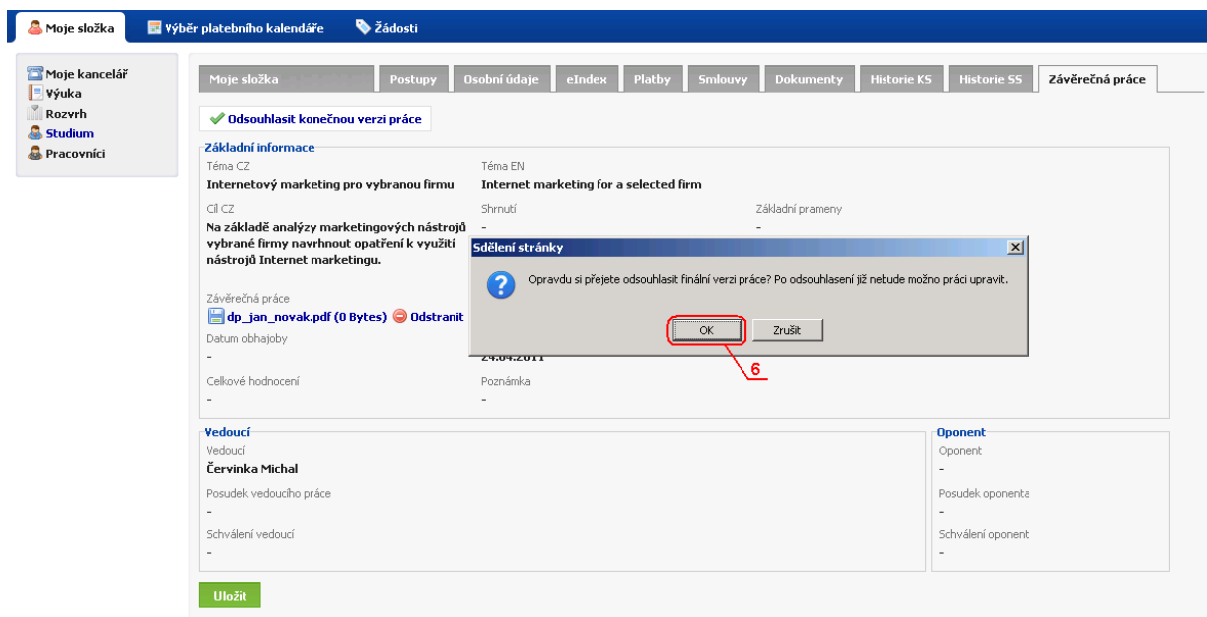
Moje složka | Výběr platebního kalendáře | Žádosti

Moje kancelář
Výuka
Rozvrh
Studium
Pracovníci

Moje složka | Postupy | Osobní údaje | eIndex | Platby | Smlouvy | Dokumenty | Historie KS | Historie SS | Závěrečná práce

Odsouhlasit konečnou verzi práce

Základní informace

Téma CZ
Internetový marketing pro vybranou firmu

Téma EN
Internet marketing for a selected firm

Cíl CZ
Na základě analýzy marketingových nástrojů vybrané firmy navrhnout opatření k využití nástrojů Internet marketingu.

Shrnutí
-

Základní prameny
-

Závěrečná práce
dp_jan_novak.pdf (0 Bytes) Odstranit

Datum obhajoby
-

24.04.2011

Celkové hodnocení
-

Poznámka
-

Sdělení stránky

Opravdu si přejete odsouhlasit finální verzi práce? Po odsouhlasení již netude možno práci upravit.

OK | Zrušit

6

Vedoucí
Vedoucí
Červinka Michal
Posudek vedoucího práce
-
Schválení vedoucí
-

Oponent
Oponent
-
Posudek oponenta
-
Schválení oponent
-

Uložit